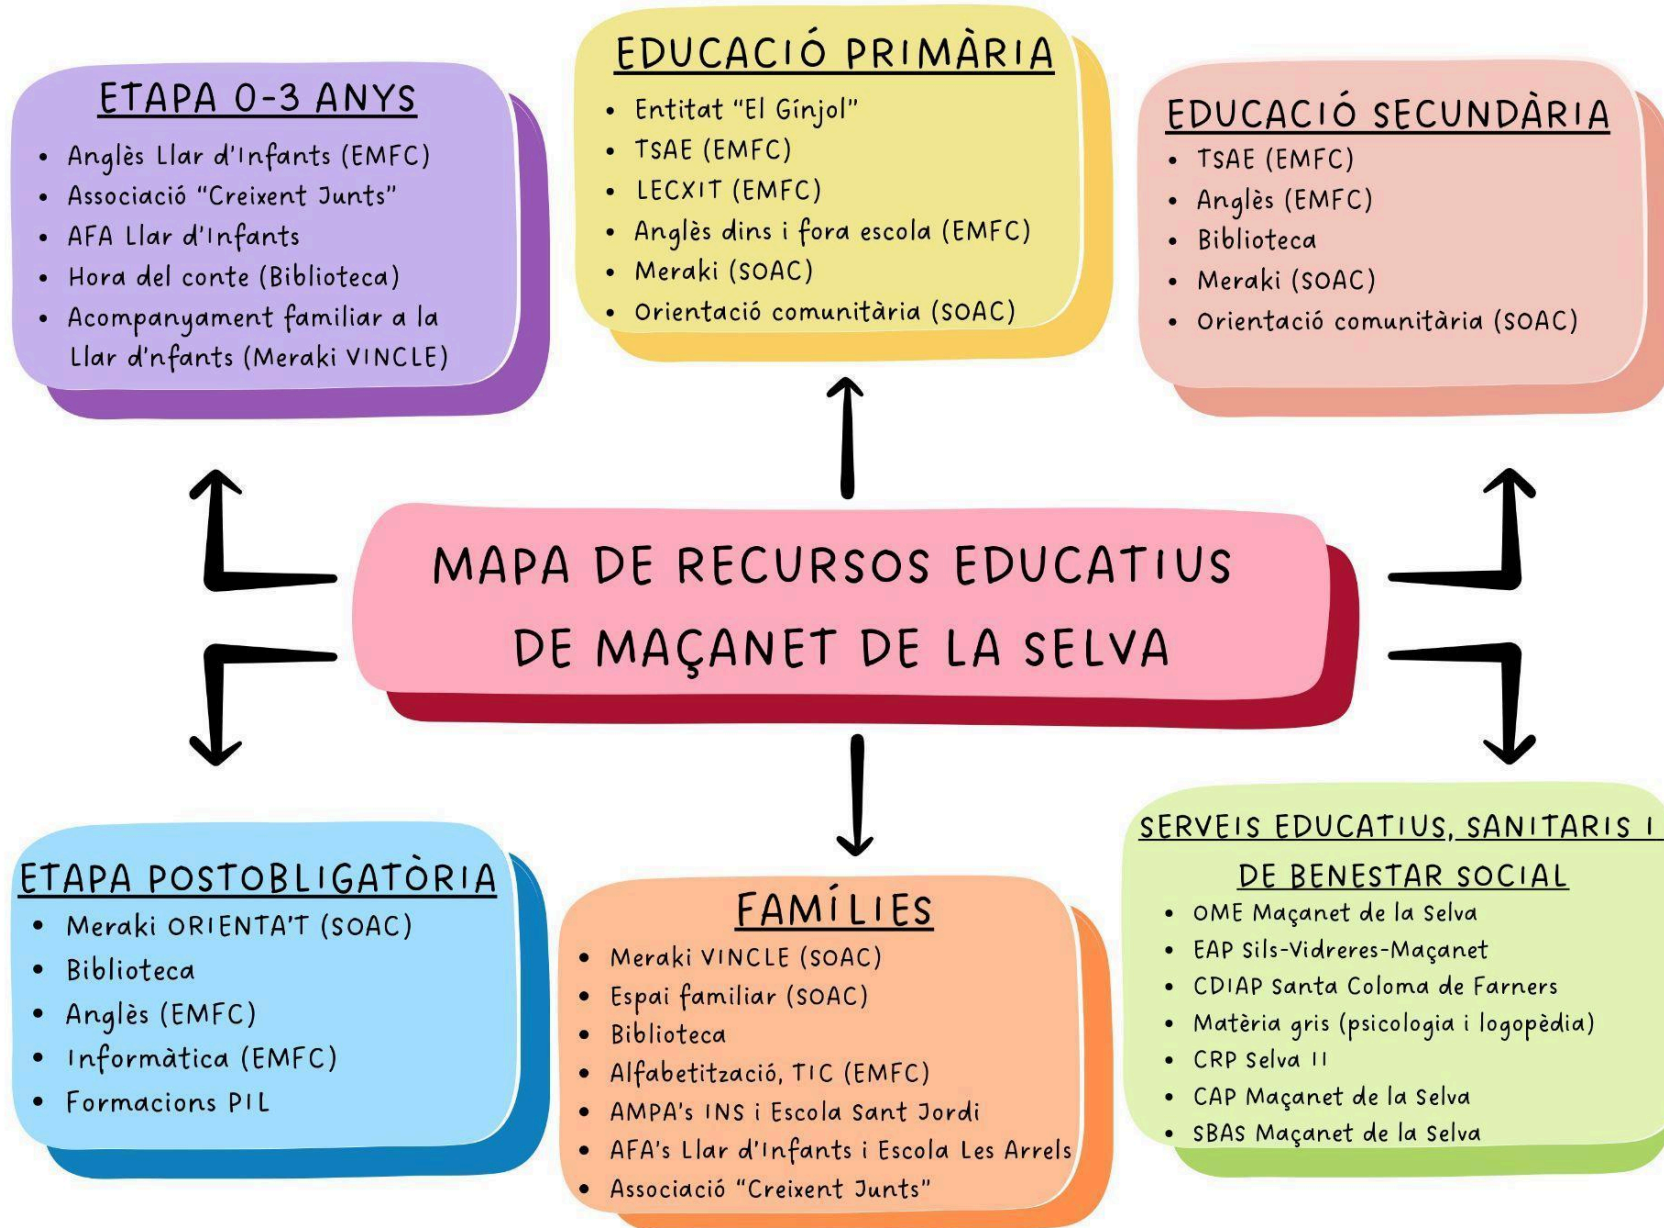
ETAPA 0-3 ANYS
- Anglès Llar d'Infants (EMFC)
- Associació "Creixent Junts"
- AFA Llar d'Infants
- Hora del conte (Biblioteca)
- Acompanyament familiar a la Llar d'nfants (Meraki VINCLE)

EDUCACIÓ PRIMÀRIA
- Entitat "El Ginjol"
- TSAE (EMFC)
- LECXIT (EMFC)
- Anglès dins i fora escola (EMFC)
- Meraki (SOAC)
- Orientació comunitària (SOAC)

EDUCACIÓ SECUNDÀRIA
- TSAE (EMFC)
- Anglès (EMFC)
- Biblioteca
- Meraki (SOAC)
- Orientació comunitària (SOAC)

MAPA DE RECURSOS EDUCATIUS DE MAÇANET DE LA SELVA

ETAPA POSTOBLIGATÒRIA
- Meraki ORIENTA'T (SOAC)
- Biblioteca
- Anglès (EMFC)
- Informàtica (EMFC)
- Formacions PIL

FAMÍLIES
- Meraki VINCLE (SOAC)
- Espai familiar (SOAC)
- Biblioteca
- Alfabetització, TIC (EMFC)
- AMPA's INS i Escola Sant Jordi
- AFA's Llar d'Infants i Escola Les Arrels
- Associació "Creixent Junts"

SERVEIS EDUCATIUS, SANITARIS I DE BENESTAR SOCIAL
- OME Maçanet de la Selva
- EAP Sils-Vidreres-Maçanet
- CDIAP Santa Coloma de Farners
- Matèria gris (psicologia i logopèdia)
- CRP Selva II
- CAP Maçanet de la Selva
- SBAS Maçanet de la Selva